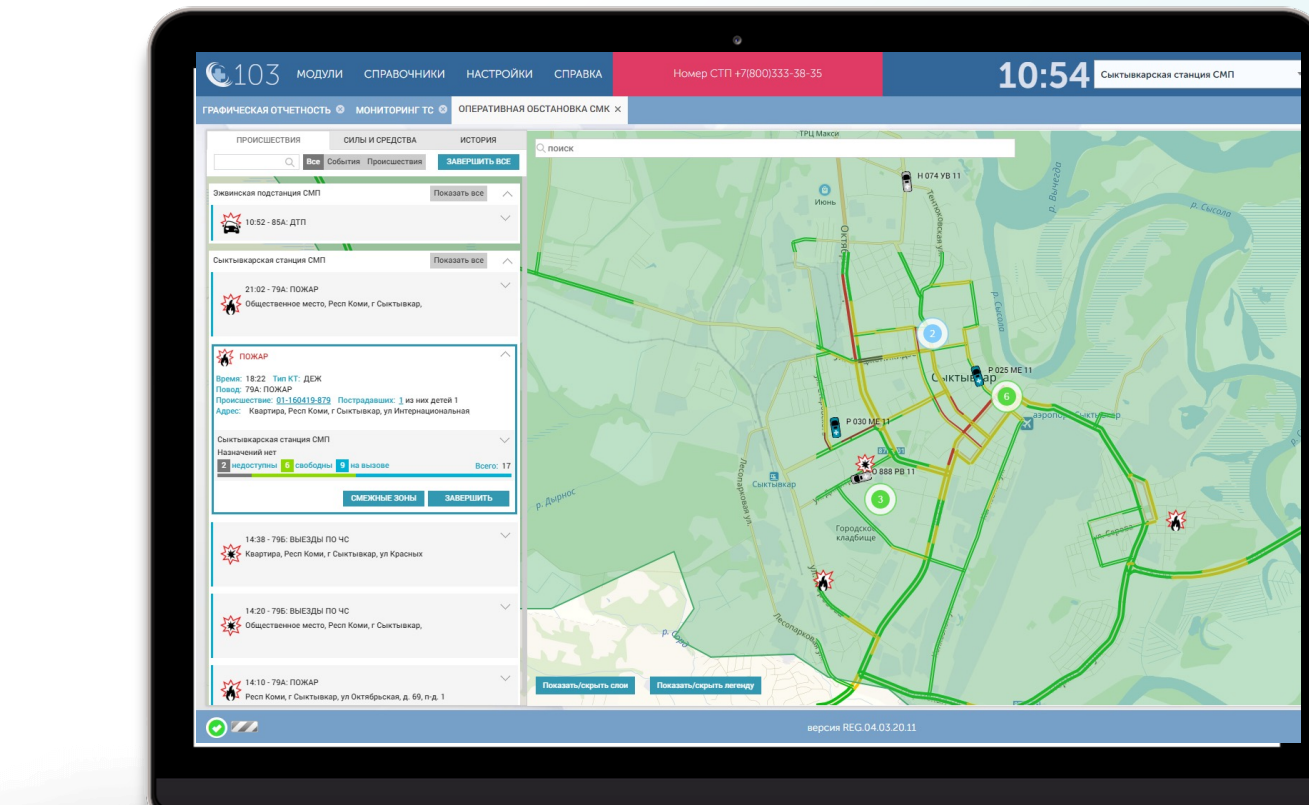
103 МОДУЛИ СПРАВОЧНИКИ НАСТРОЙКИ СПРАВКА Номер СТП +7(800)333-38-35 10:54 Сыктывкарская станция СМП

ГРАФИЧЕСКАЯ ОТЧЕТНОСТЬ ⊗ МОНИТОРИНГ ТС ⊗ ОПЕРАТИВНАЯ ОБСТАНОВКА СМК ×

ПРОИСШЕСТВИЯ СИЛЫ И СРЕДСТВА ИСТОРИЯ

Все События Происшествия ЗАВЕРШИТЬ ВСЕ

Эжвинская подстанция СМП Показать все

10:52 - 85А: ДТП

Сыктывкарская станция СМП Показать все

21:02 - 79А: ПОЖАР
Общественное место, Респ Коми, г Сыктывкар,

ПОЖАР

Время: 18:22 Тип КТ: ДЕЖ
Повод: 79А: ПОЖАР
Происшествие: 01-160419-879 Пострадавших: 1 из них детей 1
Адрес: Квартира, Респ Коми, г Сыктывкар, ул Интернациональная

Сыктывкарская станция СМП
Назначений нет
2 недоступны 6 свободны 9 на вызове Всего: 17

СМЕЖНЫЕ ЗОНЫ ЗАВЕРШИТЬ

14:38 - 79Б: ВЫЕЗДЫ ПО ЧС
Квартира, Респ Коми, г Сыктывкар, ул Красных

14:20 - 79Б: ВЫЕЗДЫ ПО ЧС
Общественное место, Респ Коми, г Сыктывкар,

14:10 - 79А: ПОЖАР
Респ Коми, г Сыктывкар, ул Октябрьская, д. 69, п-д. 1

поиск

ТРЦ Макси
Н 074 УВ 11
Июнь
Октябрьский
р. Вычегда
р. Сысола
р. Сысола
2
Р 025 МЕ 11
Сыктывкар
6
аэропорт Сыктывкар
Р 030 МЕ 11
О 888 РВ 11
Сыктывкар
3
р. Дырнос
Лесопарковая ул.
Городское кладбище
р. Сера
Лесопарковая ул.

Показать/скрыть слои Показать/скрыть легенду

версия REG.04.03.20.11